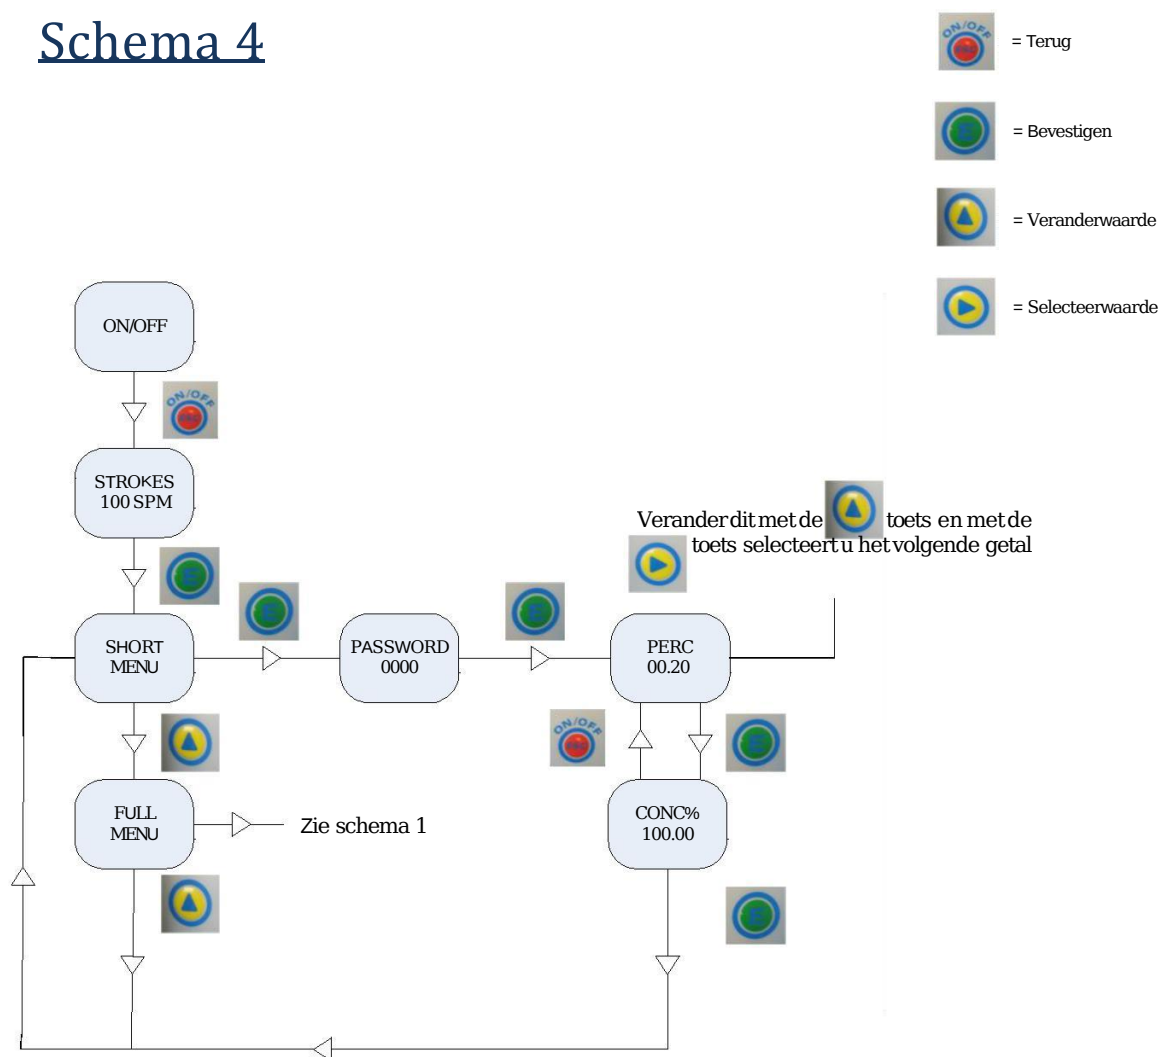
Schema 4

ON/OFF = Terug

= Bevestigen

= Veranderwaarde

= Selecteerwaarde

ON/OFF

ON/OFF

STROKES
100 SPM

Verander dit met de toets en met de toets selecteert u het volgende getal

SHORT
MENU

PASSWORD
0000

PERC
00.20

ON/OFF

FULL
MENU

Zie schema 1

CONC%
100.00